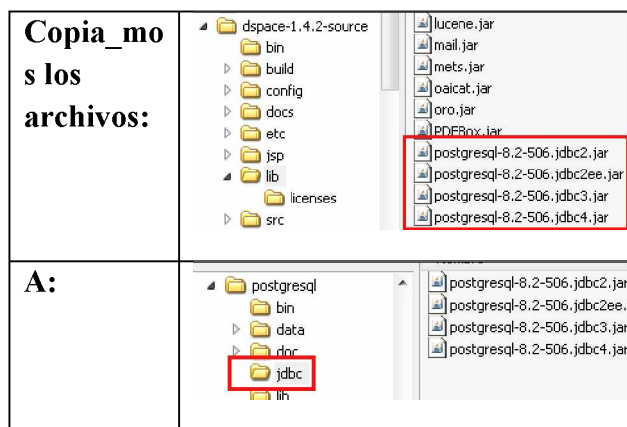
| Copia_mos los archivos: | dspace-1.4.2-source, bin, build, config, docs, etc, jsp, lib, licenses, src — lucene.jar, mail.jar, mets.jar, oaicat.jar, oro.jar, PDFBox.jar, postgresql-8.2-506.jdbc2.jar, postgresql-8.2-506.jdbc2ee.jar, postgresql-8.2-506.jdbc3.jar, postgresql-8.2-506.jdbc4.jar |
|---|---|
| A: | postgresql, bin, data, doc, jdbc, lib — Nombre, postgresql-8.2-506.jdbc2.jar, postgresql-8.2-506.jdbc2ee.jar, postgresql-8.2-506.jdbc3.jar, postgresql-8.2-506.jdbc4.jar |